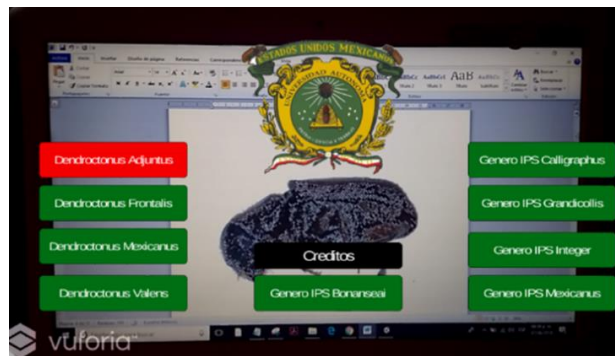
ESTADOS UNIDOS MEXICANOS
UNIVERSIDAD AUTÓNOMA

Dendroctonus Adjuntus
Dendroctonus Frontalis
Dendroctonus Mexicanus
Dendroctonus Valens

Creditos
Genero IPS Bonanseai

Genero IPS Calligraphus
Genero IPS Grandicollis
Genero IPS Integer
Genero IPS Mexicanus

vuforia